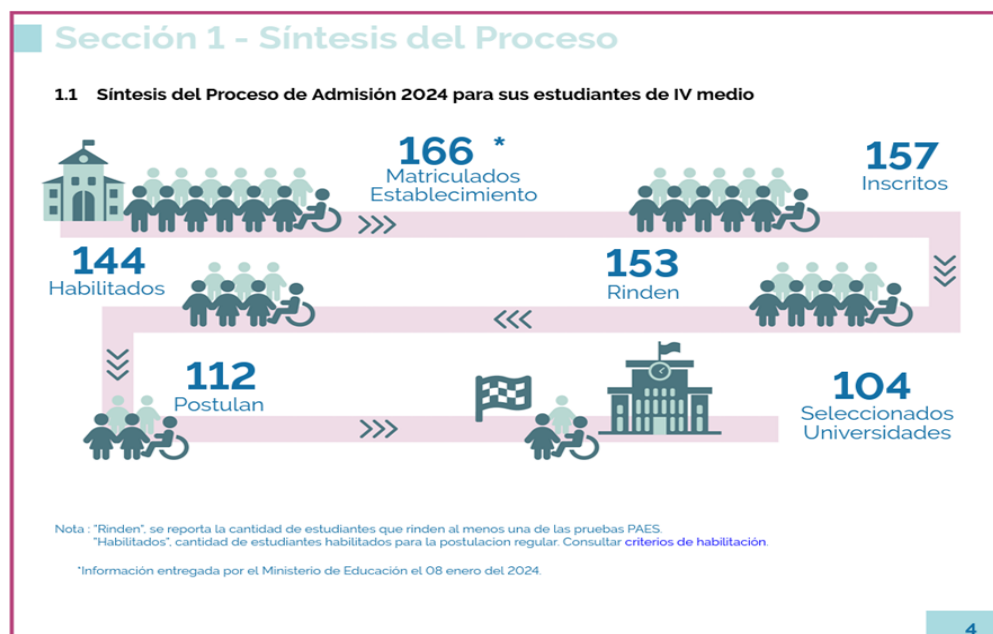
Sección 1 - Síntesis del Proceso

1.1 Síntesis del Proceso de Admisión 2024 para sus estudiantes de IV medio

166 *
Matriculados
Establecimiento

157
Inscritos

153
Rinden

144
Habilitados

112
Postulan

104
Seleccionados
Universidades

Nota : "Rinden", se reporta la cantidad de estudiantes que rinden al menos una de las pruebas PAES.
"Habilitados", cantidad de estudiantes habilitados para la postulacion regular. Consultar criterios de habilitación.

*Información entregada por el Ministerio de Educación el 08 enero del 2024.

4